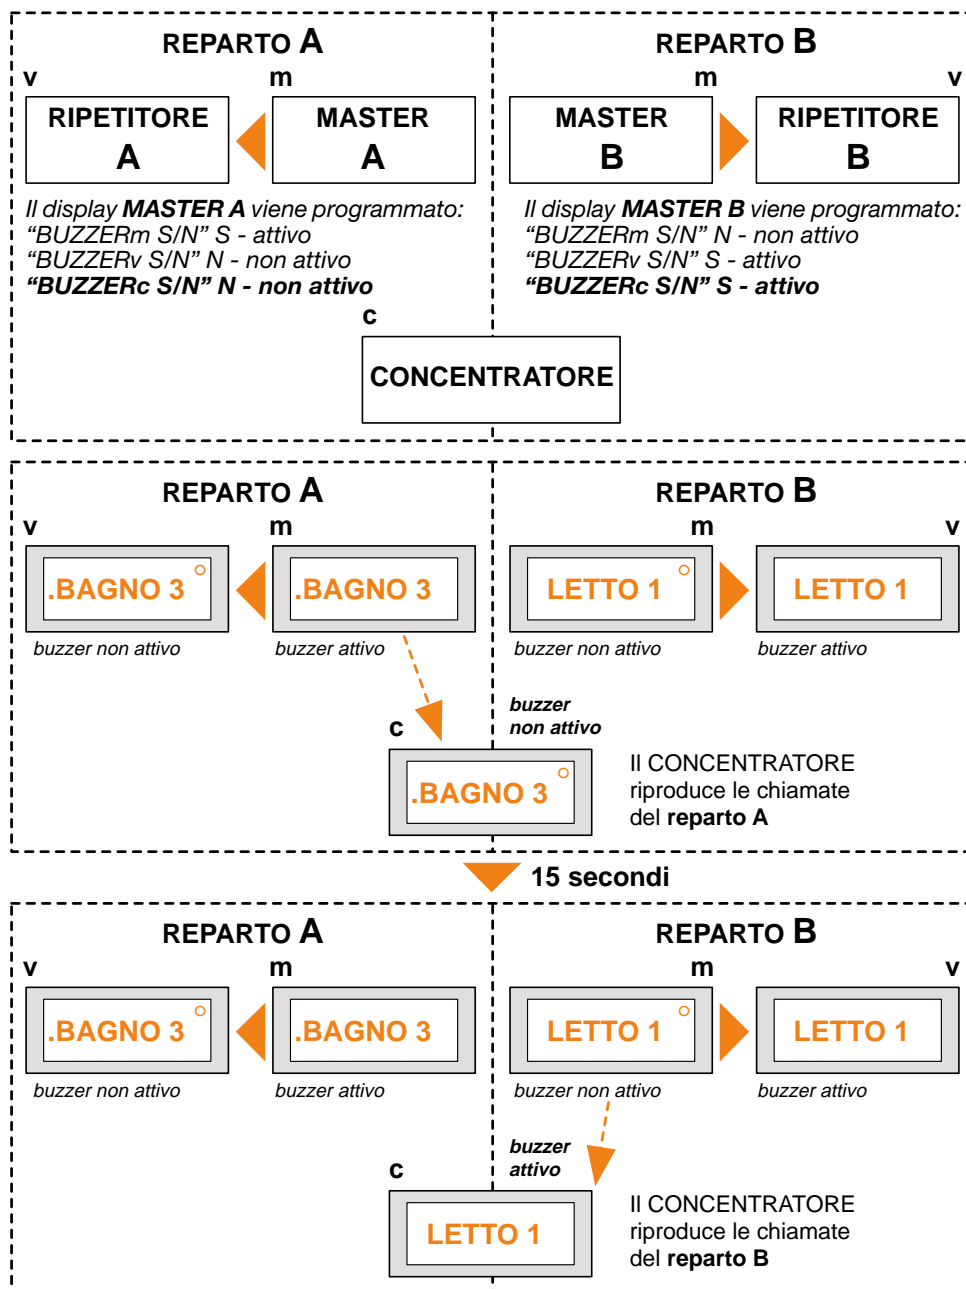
REPARTO A

v m

RIPETITORE A

MASTER A

Il display MASTER A viene programmato:
"BUZZERm S/N" S - attivo
"BUZZERv S/N" N - non attivo
"BUZZERc S/N" N - non attivo

REPARTO B

m v

MASTER B

RIPETITORE B

Il display MASTER B viene programmato:
"BUZZERm S/N" N - non attivo
"BUZZERv S/N" S - attivo
"BUZZERc S/N" S - attivo

c

CONCENTRATORE

REPARTO A

v m

.BAGNO 3

.BAGNO 3

buzzer non attivo

buzzer attivo

REPARTO B

m v

LETTO 1

LETTO 1

buzzer non attivo

buzzer attivo

buzzer non attivo

c

.BAGNO 3

Il CONCENTRATORE riproduce le chiamate del reparto A

15 secondi

REPARTO A

v m

.BAGNO 3

.BAGNO 3

buzzer non attivo

buzzer attivo

REPARTO B

m v

LETTO 1

LETTO 1

buzzer non attivo

buzzer attivo

buzzer attivo

c

LETTO 1

Il CONCENTRATORE riproduce le chiamate del reparto B